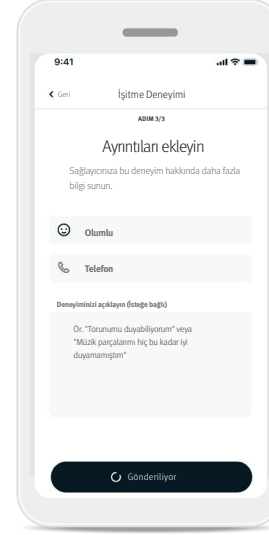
9:41

Geri

İşitme Deneyimi

ADIM 3/3

Ayrıntıları ekleyin

Sağlayıcınıza bu deneyim hakkında daha fazla bilgi sunun.

Olumlu

Telefon

Deneyiminizi açıklayın (İsteğe bağlı)

Ör. "Torunumu duyabiliyorum" veya "Müzik parçalarını hiç bu kadar iyi duyamamıştım"

Gönderiliyor